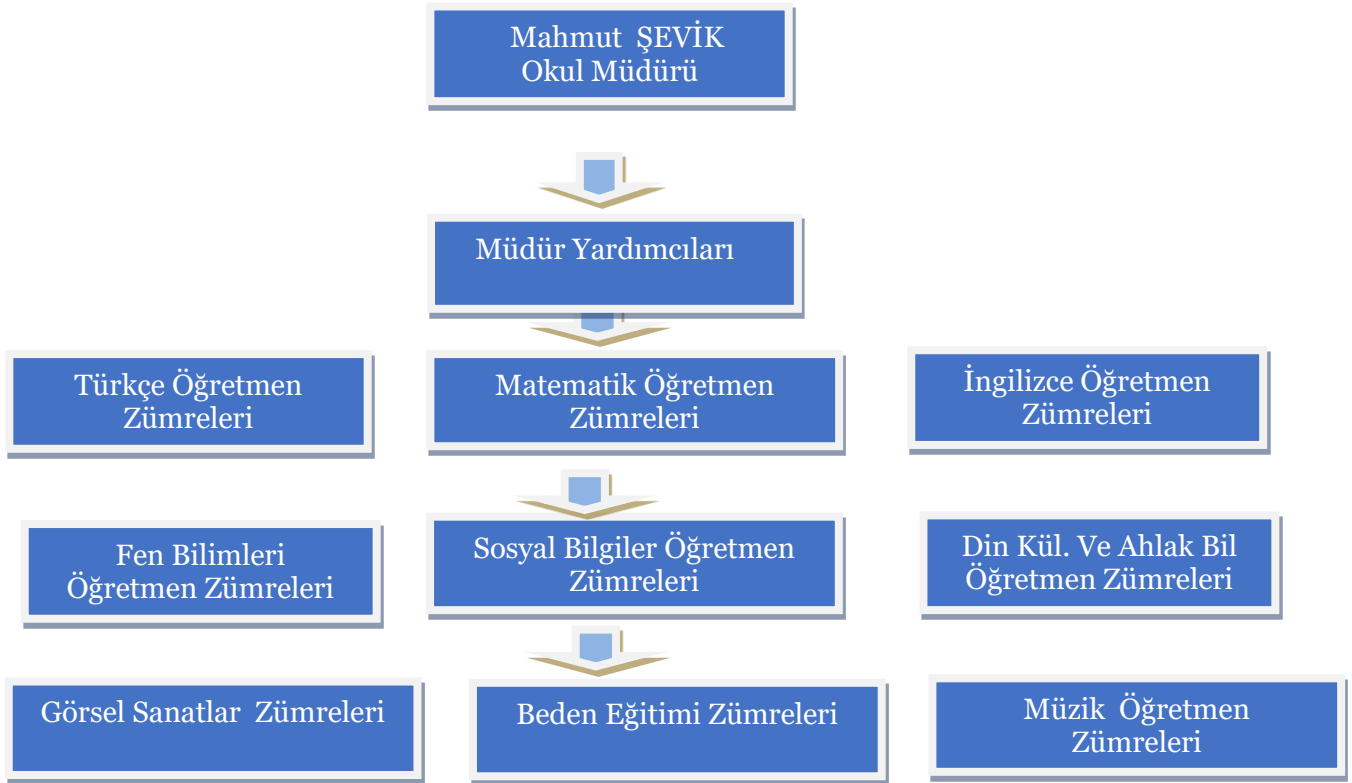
Mahmut ŞEVİK
Okul Müdürü

Müdür Yardımcıları

Türkçe Öğretmen Zümreleri

Matematik Öğretmen Zümreleri

İngilizce Öğretmen Zümreleri

Fen Bilimleri Öğretmen Zümreleri

Sosyal Bilgiler Öğretmen Zümreleri

Din Kül. Ve Ahlak Bil Öğretmen Zümreleri

Görsel Sanatlar Zümreleri

Beden Eğitimi Zümreleri

Müzik Öğretmen Zümreleri